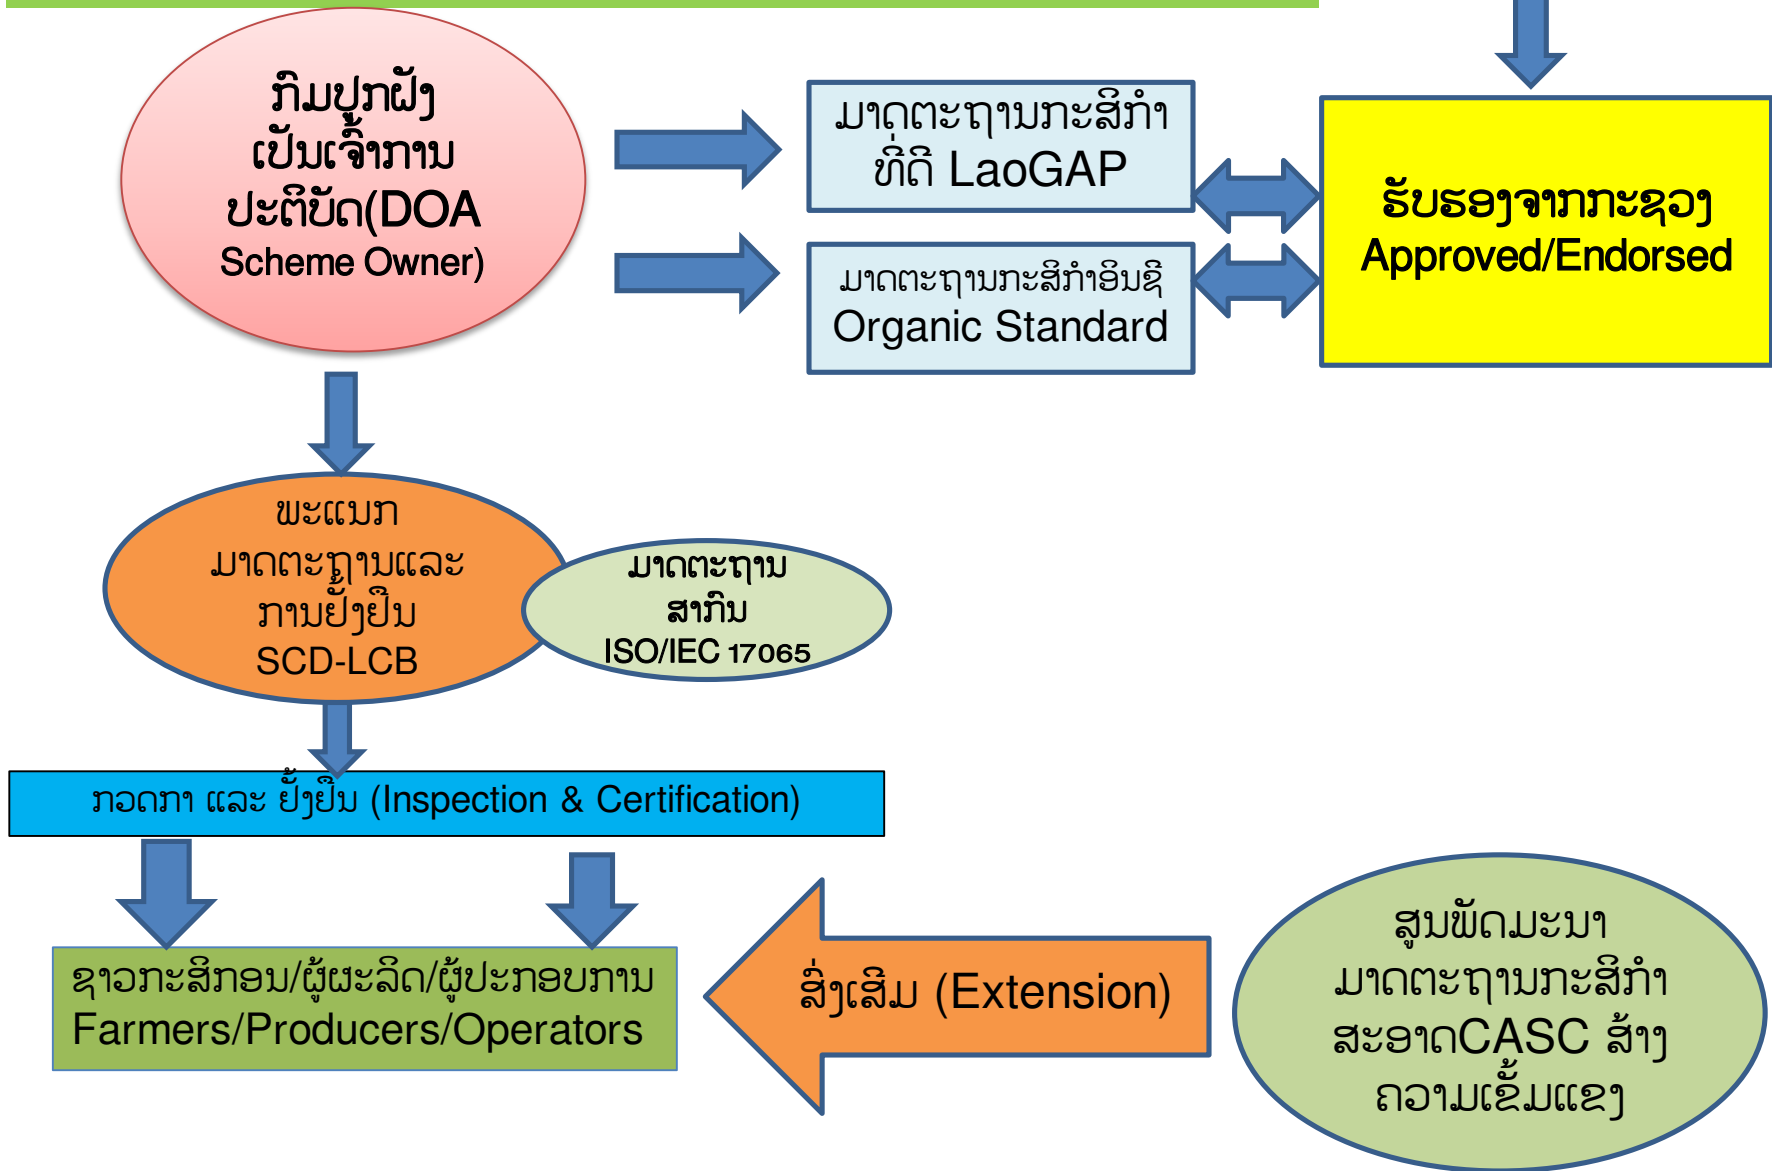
ກົມປູກຝັງ ເປັນເຈົ້າການ ປະຕິບັດ(DOA Scheme Owner)

ມາດຕະຖານກະສິກຳ ທີ່ດີ LaoGAP

ມາດຕະຖານກະສິກຳອິນຊີ Organic Standard

ຮັບຮອງຈາກກະຊວງ Approved/Endorsed

ພະແນກ ມາດຕະຖານແລະ ການຢັ້ງຢືນ SCD-LCB

ມາດຕະຖານ ສາກົນ ISO/IEC 17065

ກວດກາ ແລະ ຢັ້ງຢືນ (Inspection & Certification)

ຊາວກະສິກອນ/ຜູ້ຜະລິດ/ຜູ້ປະກອບການ Farmers/Producers/Operators

ສົ່ງເສີມ (Extension)

ສູນພັດທະນາ ມາດຕະຖານກະສິກຳ ສະອາດCASC ສ້າງ ຄວາມເຂັ້ມແຂງ